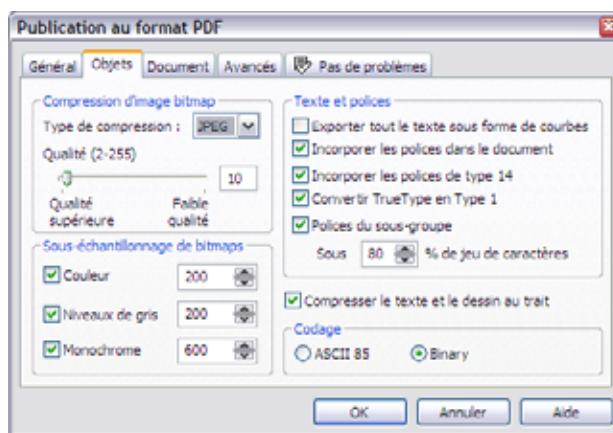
Publication au format PDF

Général | Objets | Document | Avancés | Pas de problèmes

Compression d'image bitmap
Type de compression : JPEG
Qualité (2-255)
10
Qualité supérieure
Faible qualité

Sous-échantillonnage de bitmaps
Couleur 200
Niveaux de gris 200
Monochrome 600

Texte et polices
Exporter tout le texte sous forme de courbes
Incorporer les polices dans le document
Incorporer les polices de type 14
Convertir TrueType en Type 1
Polices du sous-groupe
Sous 80 % de jeu de caractères

Compresser le texte et le dessin au trait

Codage
ASCII 85
Binary

OK | Annuler | Aide